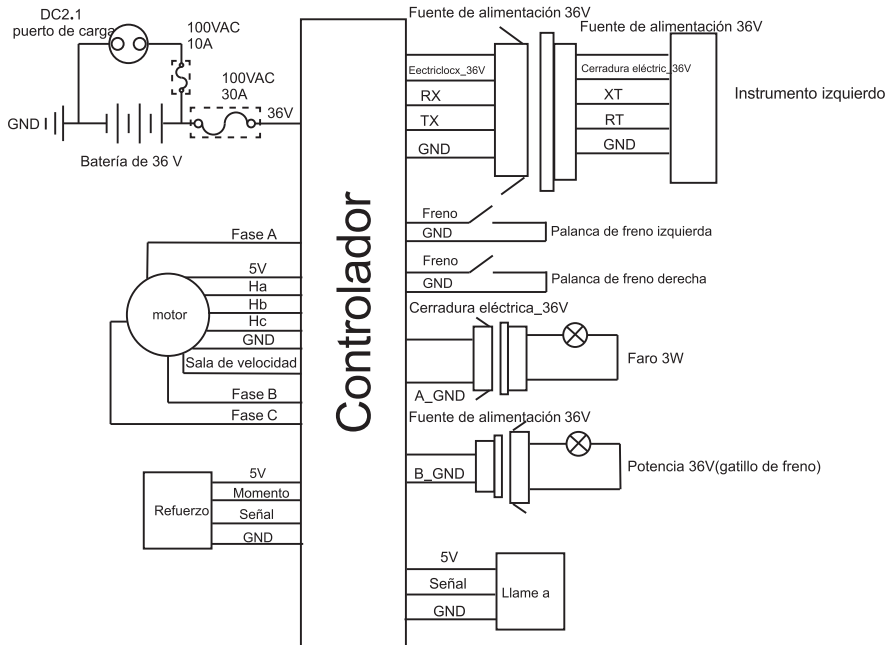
DC2.1
puerto de carga

100VAC
10A

100VAC
30A

GND

36V

Batería de 36 V

Fuente de alimentación 36V
Fuente de alimentación 36V

Eectriclocx_36V
RX
TX
GND

Cerradura eléctric_36V
XT
RT
GND

Instrumento izquierdo

Controlador

Fase A
5V
Ha
Hb
Hc
GND
Sala de velocidad
Fase B
Fase C

motor

Freno
GND
Palanca de freno izquierda

Freno
GND
Palanca de freno derecha

Cerradura eléctrica_36V
A_GND
Faro 3W

Fuente de alimentación 36V
B_GND
Potencia 36V(gatillo de freno)

Refuerzo
5V
Momento
Señal
GND

5V
Señal
GND
Llame a